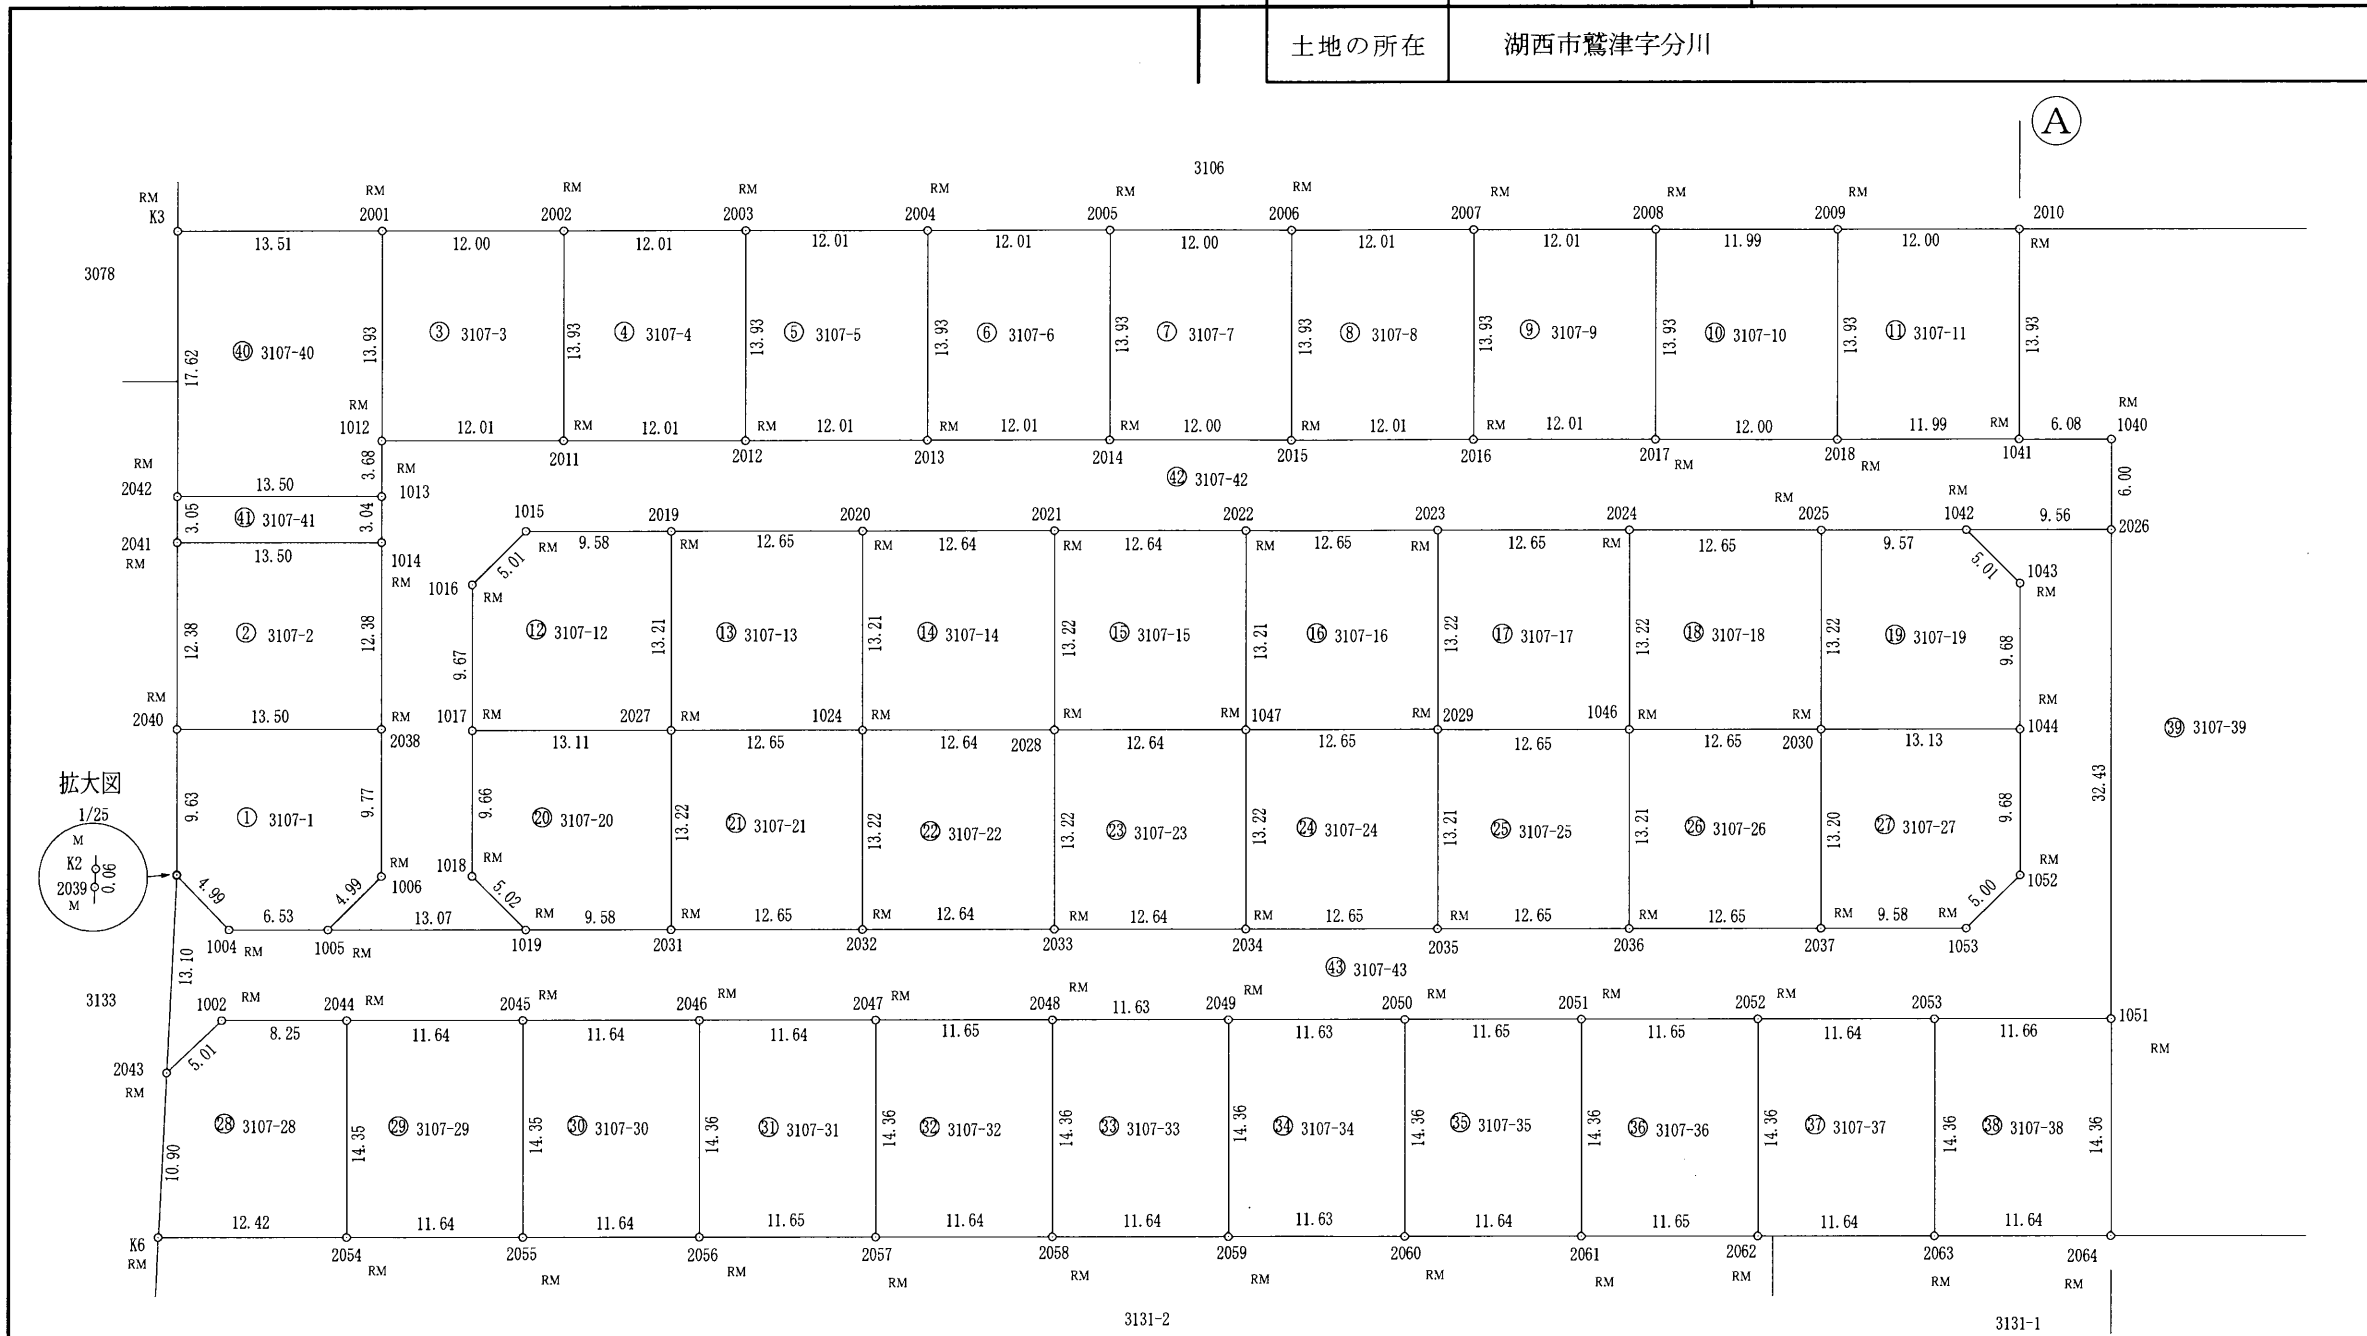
土地の所在 湖西市鷲津字分川

A

3106

RM K3 RM 2001 RM 2002 RM 2003 RM 2004 RM 2005 RM 2006 RM 2007 RM 2008 RM 2009 2010 RM

13.51 12.00 12.01 12.01 12.01 12.00 12.01 12.01 11.99 12.00

3078

17.62 ㊵ 3107-40 13.93 ③ 3107-3 13.93 ④ 3107-4 13.93 ⑤ 3107-5 13.93 ⑥ 3107-6 13.93 ⑦ 3107-7 13.93 ⑧ 3107-8 13.93 ⑨ 3107-9 13.93 ⑩ 3107-10 13.93 ⑪ 3107-11 13.93

RM 1012 12.01 RM 12.01 RM 12.01 RM 12.01 RM 12.00 RM 12.01 RM 12.01 12.00 11.99 RM 6.08 RM 1040

2011 2012 2013 2014 2015 2016 2017 RM 2018 RM 1041

RM 2042 13.50 3.68 RM 1013 ㊷ 3107-42 6.00

3.05 ㊶ 3107-41 3.04

2041 RM 13.50 1014 RM

1015 2019 2020 2021 2022 2023 2024 RM 2025 RM 1042 9.56 2026

5.01 RM 9.58 RM 12.65 RM 12.64 RM 12.64 RM 12.65 RM 12.65 RM 12.65 9.57 5.01 1043 RM

1016 RM

12.38 ② 3107-2 12.38 9.67 ⑫ 3107-12 13.21 ⑬ 3107-13 13.21 ⑭ 3107-14 13.22 ⑮ 3107-15 13.21 ⑯ 3107-16 13.22 ⑰ 3107-17 13.22 ⑱ 3107-18 13.22 ⑲ 3107-19 9.68

RM 2040 13.50 RM 2038 1017 RM 2027 RM 1024 RM RM RM 1047 RM 2029 1046 RM RM RM 1044

13.11 12.65 12.64 2028 12.64 12.65 12.65 12.65 2030 13.13

㊴ 3107-39

拡大図 1/25

M K2 2039 M 0.06

9.63 ① 3107-1 9.77 9.66 ⑳ 3107-20 13.22 ㉑ 3107-21 13.22 ㉒ 3107-22 13.22 ㉓ 3107-23 13.22 ㉔ 3107-24 13.21 ㉕ 3107-25 13.21 ㉖ 3107-26 13.20 ㉗ 3107-27 9.68 32.43

RM 1006 1018 RM RM 1052

4.99 6.53 4.99 13.07 5.02 RM 9.58 RM 12.65 RM 12.64 RM 12.64 RM 12.65 RM 12.65 RM 12.65 RM 9.58 RM 5.00

1004 RM 1005 RM 1019 2031 2032 2033 2034 2035 2036 2037 1053

㊸ 3107-43

13.10

3133 1002 RM 2044 RM 2045 RM 2046 RM 2047 RM 2048 RM 11.63 2049 RM 2050 RM 2051 RM 2052 RM 2053 1051

8.25 11.64 11.64 11.64 11.65 11.63 11.65 11.65 11.64 11.66 RM

2043 RM 5.01

㉘ 3107-28 14.35 ㉙ 3107-29 14.35 ㉚ 3107-30 14.36 ㉛ 3107-31 14.36 ㉜ 3107-32 14.36 ㉝ 3107-33 14.36 ㉞ 3107-34 14.36 ㉟ 3107-35 14.36 ㊱ 3107-36 14.36 ㊲ 3107-37 14.36 ㊳ 3107-38 14.36

10.90

12.42 11.64 11.64 11.65 11.64 11.64 11.63 11.64 11.65 11.64 11.64

K6 RM 2054 RM 2055 RM 2056 RM 2057 RM 2058 RM 2059 RM 2060 RM 2061 RM 2062 RM 2063 RM 2064 RM

3131-2 3131-1